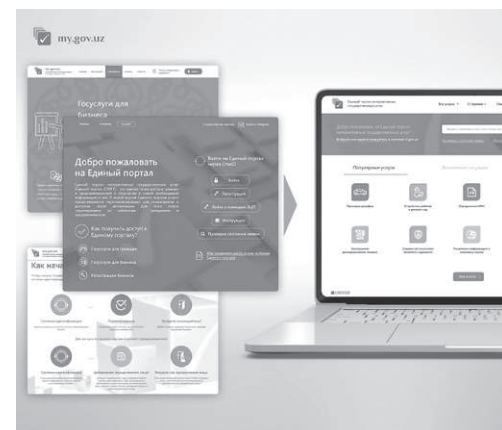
my.gov.uz

Госуслуги для бизнеса

Добро пожаловать на Единый портал

Войти на Единый портал через ГНИС

Войти

Регистрация

Как получить доступ к Единому порталу?

Госуслуги для граждан

Госуслуги для бизнеса

Как начать

Популярные услуги

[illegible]